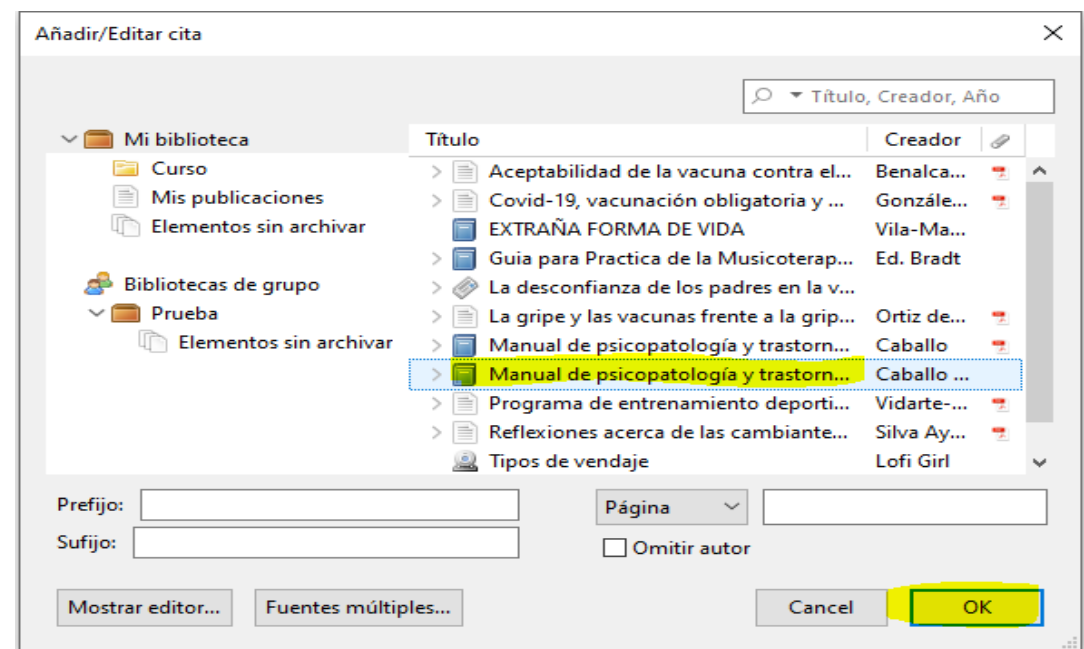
Añadir/Editar cita

Título, Creador, Año

Mi biblioteca
Curso
Mis publicaciones
Elementos sin archivar

Bibliotecas de grupo
Prueba
Elementos sin archivar

| Título | Creador |
|---|---|
| Aceptabilidad de la vacuna contra el... | Benalca... |
| Covid-19, vacunación obligatoria y ... | Gonzále... |
| EXTRAÑA FORMA DE VIDA | Vila-Ma... |
| Guia para Practica de la Musicoterap... | Ed. Bradt |
| La desconfianza de los padres en la v... | |
| La gripe y las vacunas frente a la grip... | Ortiz de... |
| Manual de psicopatología y trastorn... | Caballo |
| Manual de psicopatología y trastorn... | Caballo ... |
| Programa de entrenamiento deporti... | Vidarte-... |
| Reflexiones acerca de las cambiante... | Silva Ay... |
| Tipos de vendaje | Lofi Girl |

Prefijo:
Sufijo:
Página
Omitir autor

Mostrar editor... Fuentes múltiples... Cancel OK